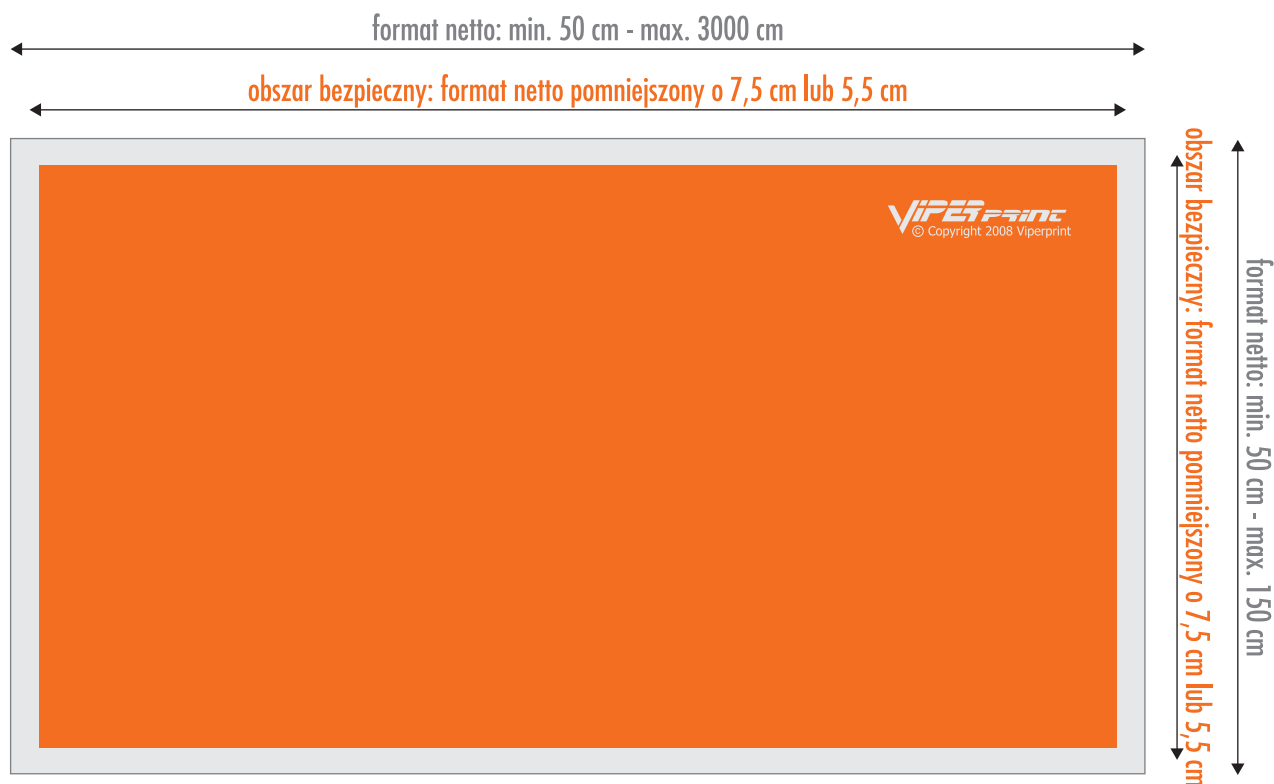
format netto: min. 50 cm - max. 3000 cm

obszar bezpieczny: format netto pomniejszony o 7,5 cm lub 5,5 cm

VIPERPRINT
© Copyright 2008 Viperprint

obszar bezpieczny: format netto pomniejszony o 7,5 cm lub 5,5 cm

format netto: min. 50 cm - max. 150 cm